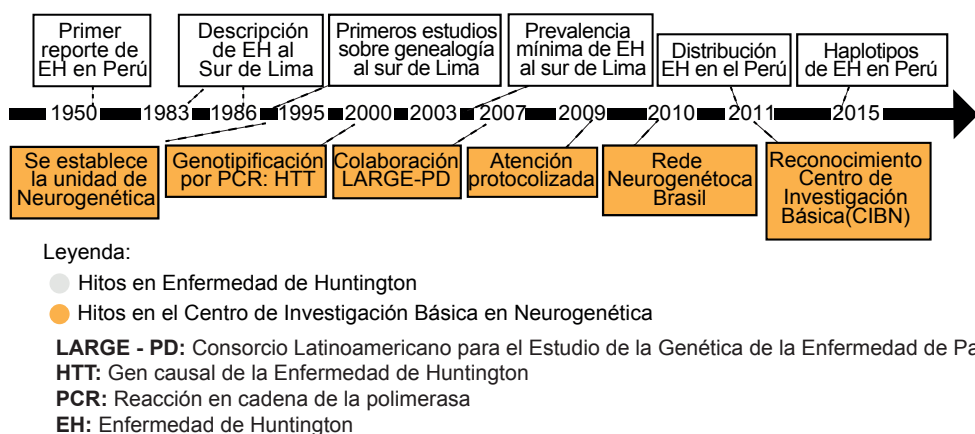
Primer reporte de EH en Perú

Descripción de EH al Sur de Lima

Primeros estudios sobre genealogía al sur de Lima

Prevalencia mínima de EH al sur de Lima

Distribución EH en el Perú

Haplotipos de EH en Perú

1950 1983 1986 1995 2000 2003 2007 2009 2010 2011 2015

Se establece la unidad de Neurogenética

Genotipificación por PCR: HTT

Colaboración LARGE-PD

Atención protocolizada

Rede Neurogenétoca Brasil

Reconocimiento Centro de Investigación Básica(CIBN)

Leyenda:

Hitos en Enfermedad de Huntington

Hitos en el Centro de Investigación Básica en Neurogenética

**LARGE - PD:** Consorcio Latinoamericano para el Estudio de la Genética de la Enfermedad de Pa
**HTT:** Gen causal de la Enfermedad de Huntington
**PCR:** Reacción en cadena de la polimerasa
**EH:** Enfermedad de Huntington